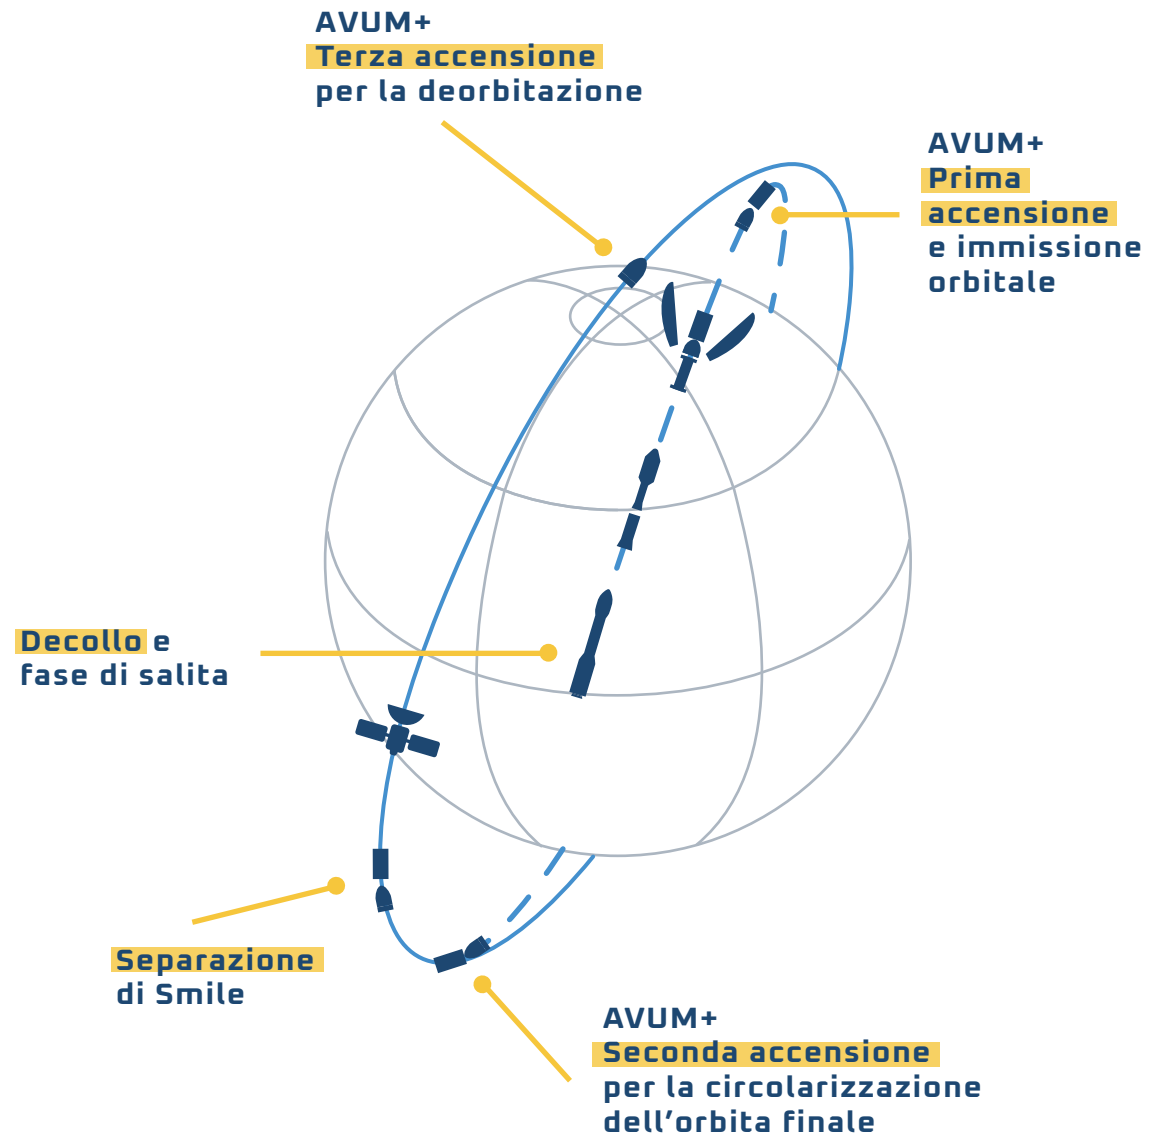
AVUM+
Terza accensione
per la deorbitazione

AVUM+
Prima accensione
e immissione orbitale

Decollo e fase di salita

Separazione
di Smile

AVUM+
Seconda accensione
per la circolarizzazione dell’orbita finale